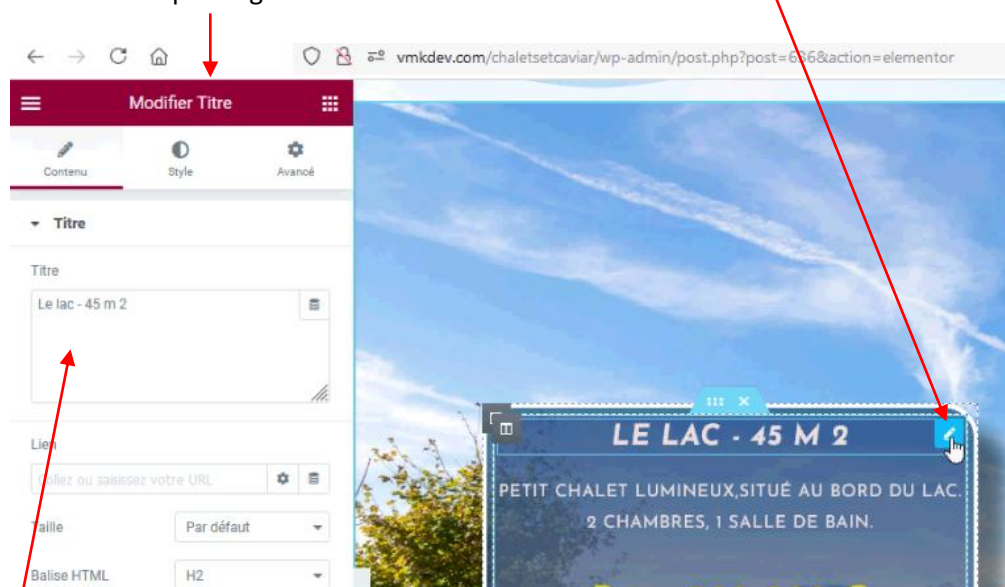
vmkdev.com/chaletsetcaviar/wp-admin/post.php?post=6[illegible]6&action=elementor

Modifier Titre

Contenu

Style

Avancé

Titre

Titre

Le lac - 45 m 2

Lien

Collez ou saisissez votre URL

Taille

Par défaut

Balise HTML

H2

LE LAC - 45 M 2

PETIT CHALET LUMINEUX,SITUÉ AU BORD DU LAC.
2 CHAMBRES, 1 SALLE DE BAIN.